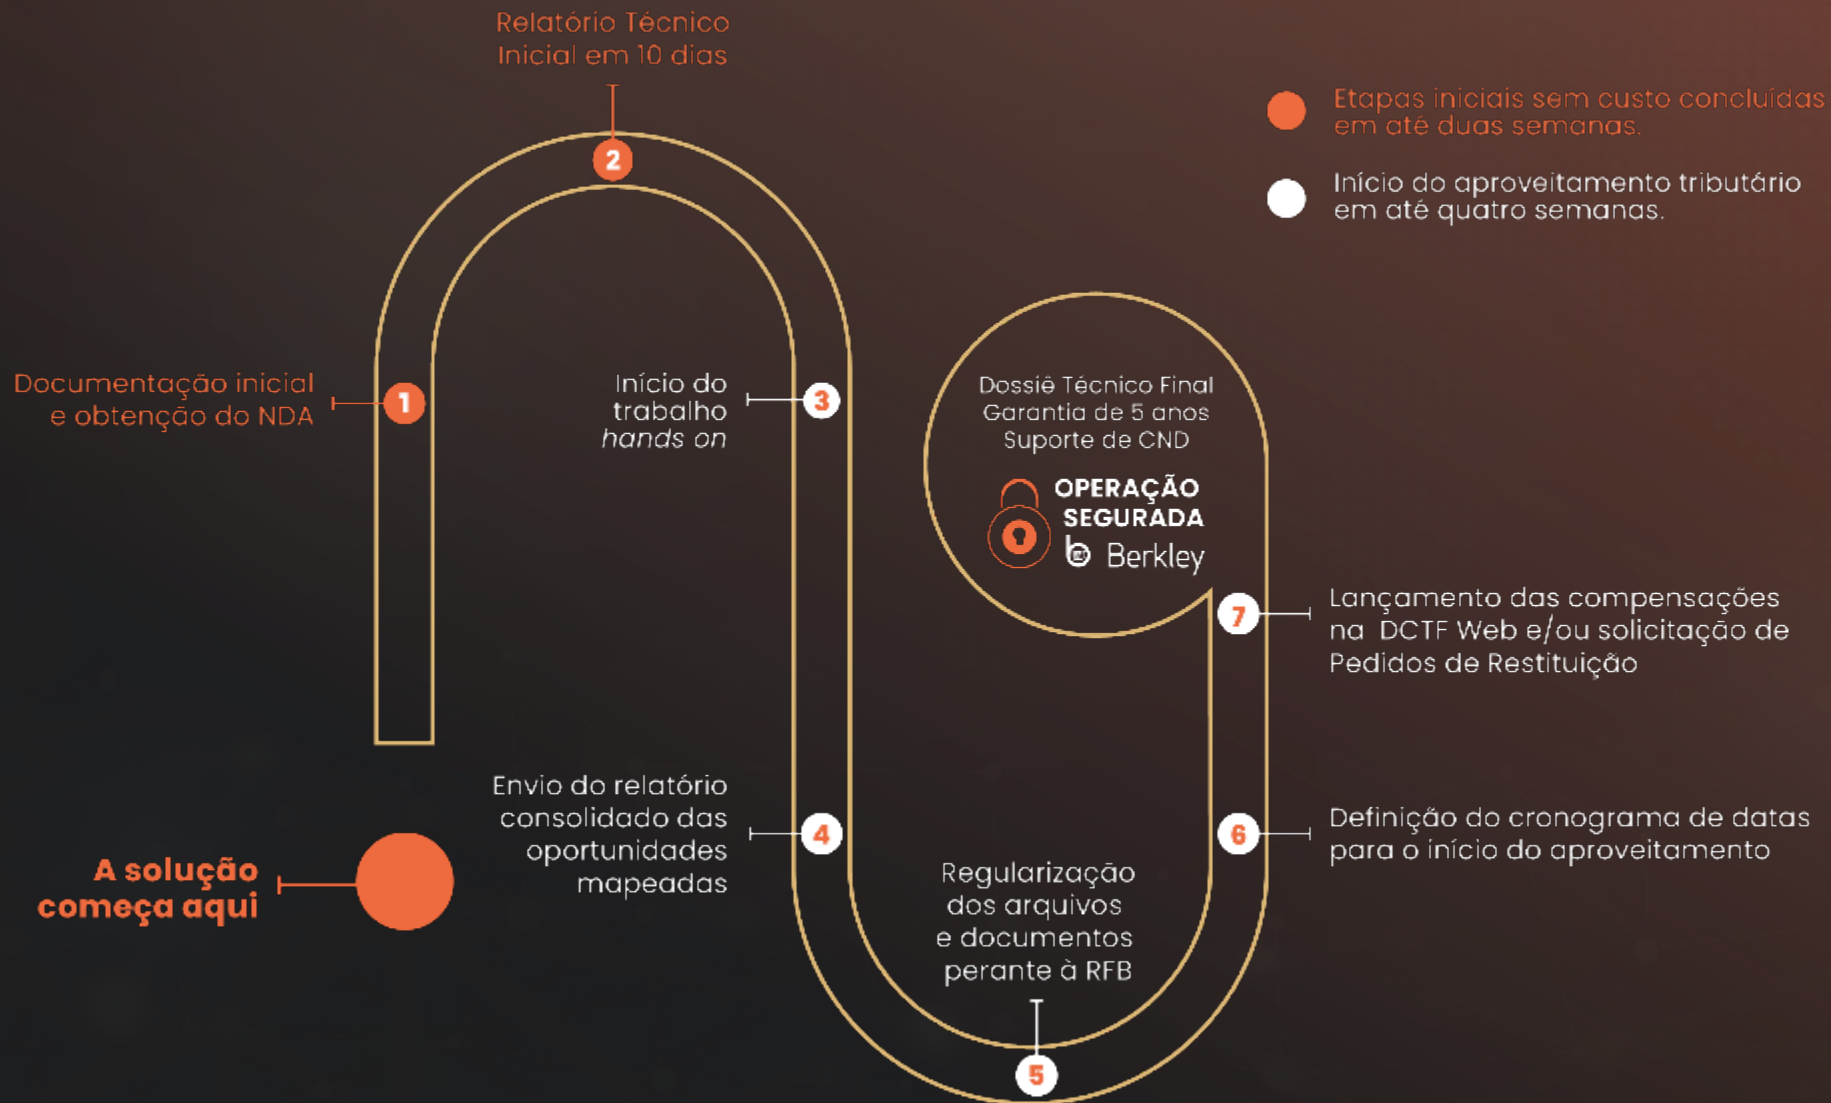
Relatório Técnico Inicial em 10 dias

Etapas iniciais sem custo concluídas em até duas semanas.

Início do aproveitamento tributário em até quatro semanas.

2

Documentação inicial e obtenção do NDA

1

Início do trabalho *hands on*

3

Dossiê Técnico Final
Garantia de 5 anos
Suporte de CND

OPERAÇÃO SEGURADA

Berkley

7

Lançamento das compensações na DCTF Web e/ou solicitação de Pedidos de Restituição

Envio do relatório consolidado das oportunidades mapeadas

4

6

Definição do cronograma de datas para o início do aproveitamento

A solução começa aqui

Regularização dos arquivos e documentos perante à RFB

5